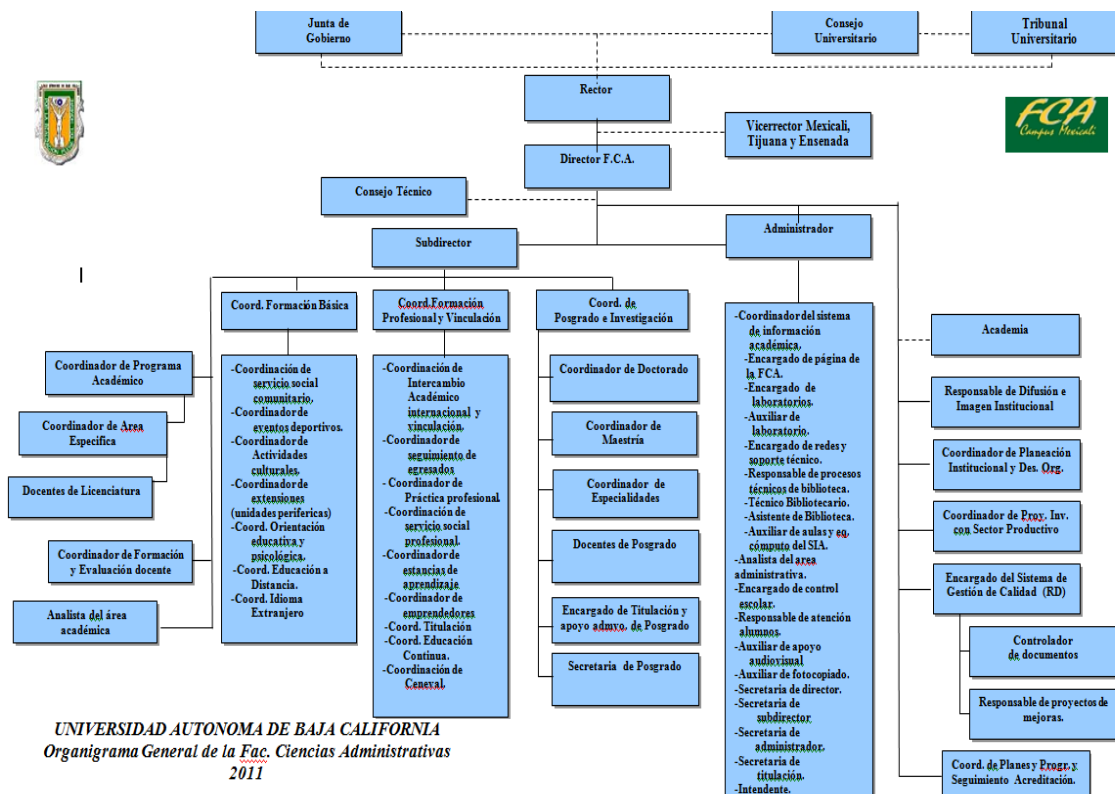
Junta de Gobierno

Consejo Universitario

Tribunal Universitario

Rector

FCA
Campus Mexicali

Vicerrector Mexicali, Tijuana y Ensenada

Director F.C.A.

Consejo Técnico

Subdirector

Administrador

Coord. Formación Básica

Coord. Formación Profesional y Vinculación

Coord. de Posgrado e Investigación

Coordinador de Programa Académico

Coordinador de Area Especifica

Docentes de Licenciatura

Coordinador de Formación y Evaluación docente

Analista del área académica

-Coordinación de servicio social comunitario.
-Coordinador de eventos deportivos.
-Coordinador de Actividades culturales.
-Coordinador de extensiones (unidades perifericas)
-Coord. Orientación educativa y psicológica.
-Coord. Educación a Distancia.
-Coord. Idioma Extranjero

-Coordinación de Intercambio Académico internacional y vinculación.
-Coordinador de seguimiento de egresados
-Coordinador de Práctica profesional
-Coordinación de servicio social profesional.
-Coordinador de estancias de aprendizaje
-Coordinador de emprendedores
-Coord. Titulación
-Coord. Educación Continua.
-Coordinación de General.

Coordinador de Doctorado

Coordinador de Maestría

Coordinador de Especialidades

Docentes de Posgrado

Encargado de Titulación y apoyo admvo. de Posgrado

Secretaria de Posgrado

-Coordinador del sistema de información académica.
-Encargado de página de la FCA.
-Encargado de laboratorios.
-Auxiliar de laboratorio.
-Encargado de redes y soporte técnico.
-Responsable de procesos técnicos de biblioteca.
-Técnico Bibliotecario.
-Asistente de Biblioteca.
-Auxiliar de aulas y eq. cómputo del SIA.
-Analista del area administrativa.
-Encargado de control escolar.
-Responsable de atención alumnos.
-Auxiliar de apoyo audiovisual
-Auxiliar de fotocopiado.
-Secretaria de director.
-Secretaria de subdirector
-Secretaria de administrador.
-Secretaria de titulación.
-Intendente.

Academia

Responsable de Difusión e Imagen Institucional

Coordinador de Planeación Institucional y Des. Org.

Coordinador de Proy. Inv. con Sector Productivo

Encargado del Sistema de Gestión de Calidad (RD)

Controlador de documentos

Responsable de proyectos de mejoras.

Coord. de Planes y Progr. y Seguimiento Acreditación.

UNIVERSIDAD AUTONOMA DE BAJA CALIFORNIA
Organigrama General de la Fac. Ciencias Administrativas
2011